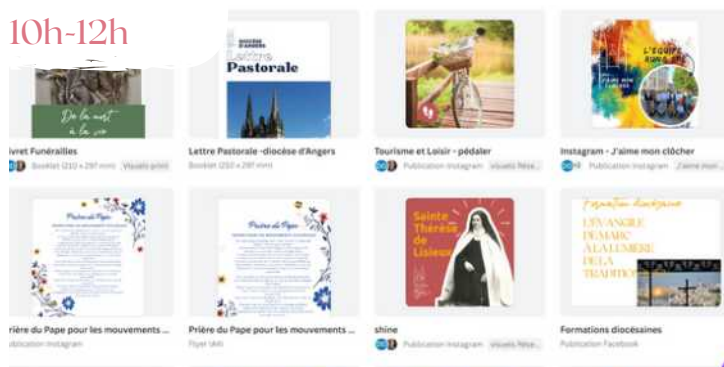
10h-12h

De la mort à la vie

ivret Funérailles

Booklet (210 × 297 mm) Visuels print

DIOCÈSE D'ANGERS

Lettre Pastorale

Lettre Pastorale -diocèse d'Angers

Booklet (210 × 297 mm)

Tourisme et Loisir - pédaler

Publication Instagram Visuels Rése...

L'ÉQUIPE

J'AIME MON CLOCHER

Instagram - J'aime mon clôcher

Publication Instagram J'aime mon

Prière du Pape

rière du Pape pour les mouvements ...

ublication Instagram

Prière du Pape

Prière du Pape pour les mouvements ...

Flyer (A5)

Sainte Thérèse de Lisieux

shine

Publication Instagram Visuels Rése...

Formation diocésaine

L'ÉVANGILE DE MARC À LA LUMIÈRE DE LA TRADITION

Formations diocésaines

Publication Facebook